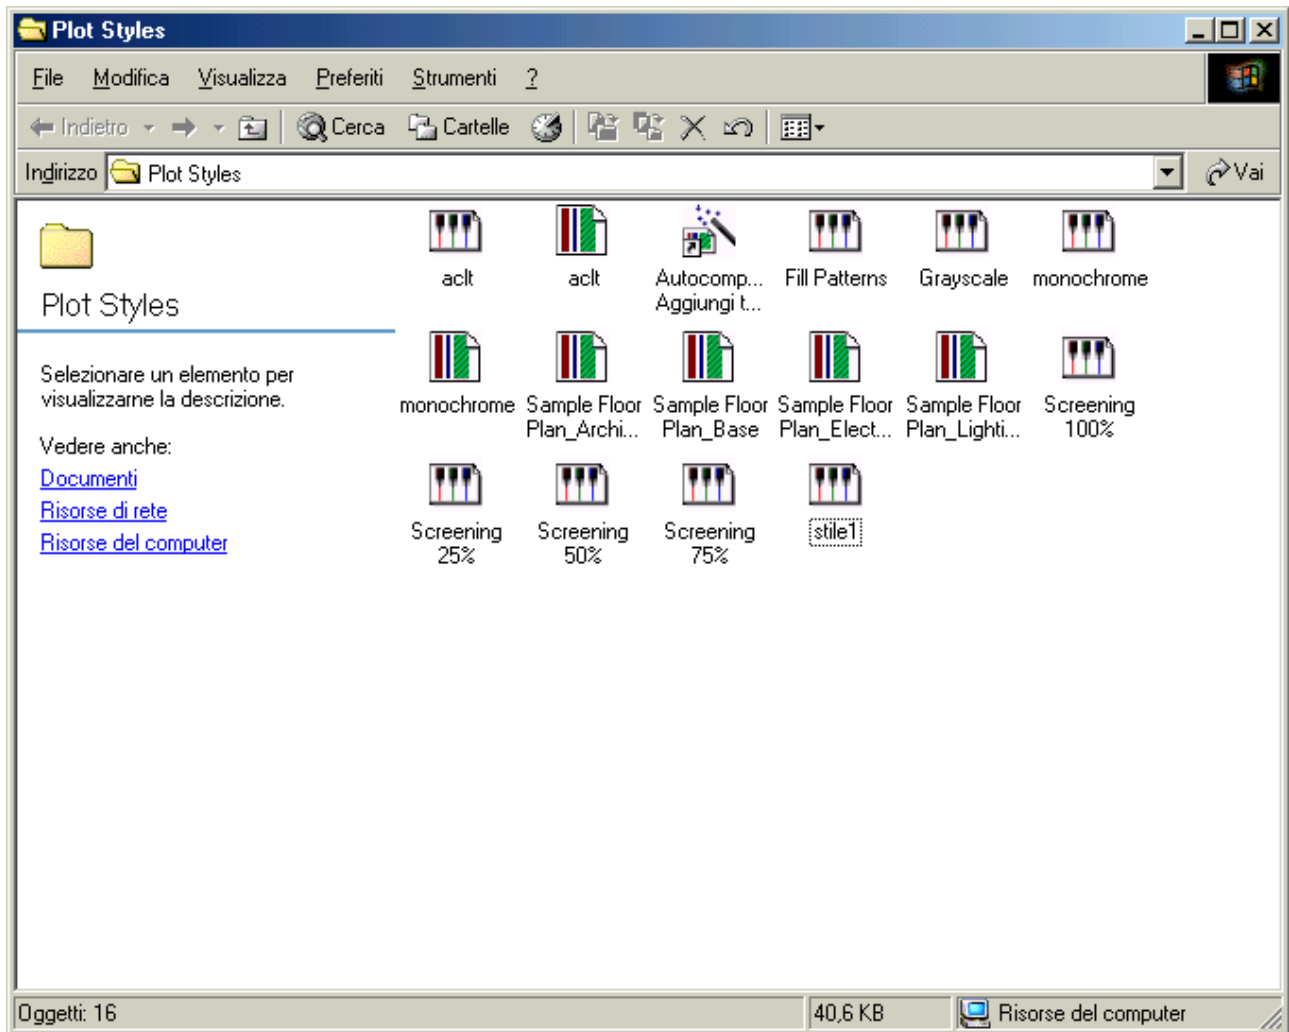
Plot Styles

File Modifica Visualizza Preferiti Strumenti ?

Indietro Cerca Cartelle

Indirizzo Plot Styles Vai

Plot Styles

Selezionare un elemento per visualizzarne la descrizione.

Vedere anche:
Documenti
Risorse di rete
Risorse del computer

aclt
aclt
Autocomp... Aggiungi t...
Fill Patterns
Grayscale
monochrome
monochrome
Sample Floor Plan_Archi...
Sample Floor Plan_Base
Sample Floor Plan_Elect...
Sample Floor Plan_Lighti...
Screening 100%
Screening 25%
Screening 50%
Screening 75%
stile1

Oggetti: 16
40,6 KB
Risorse del computer